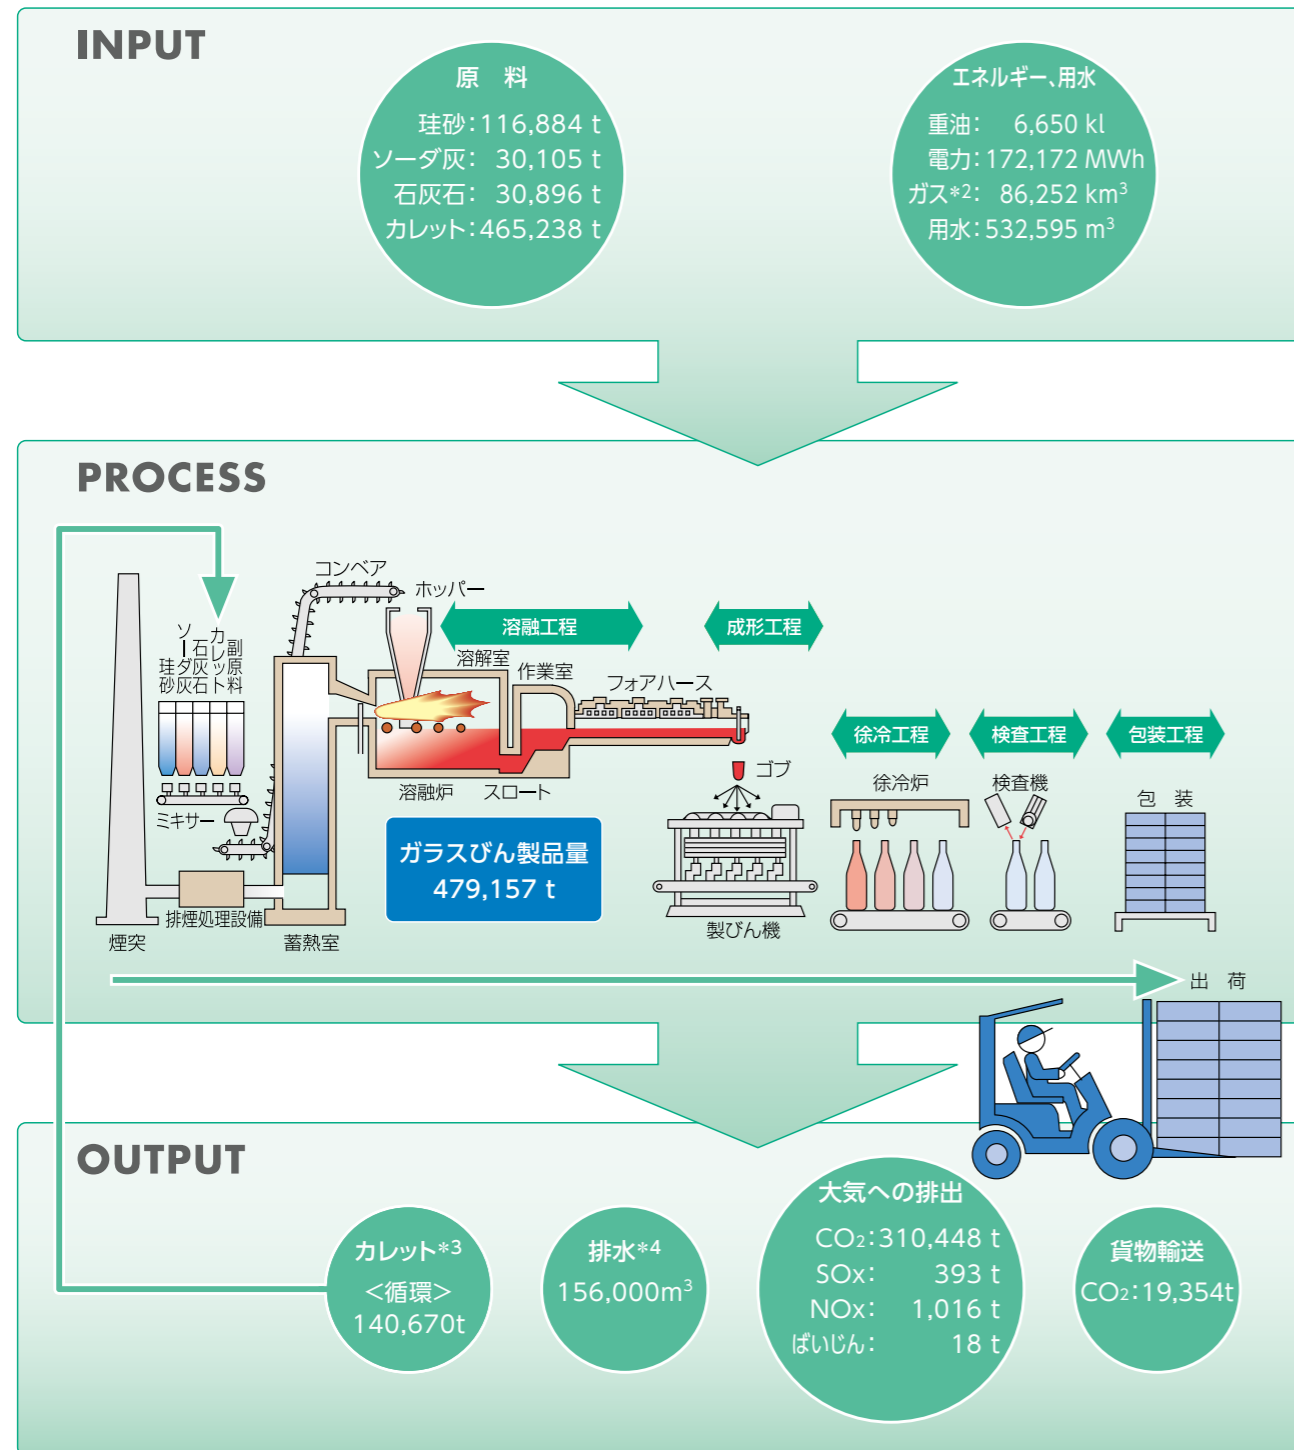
INPUT

原　料
珪砂：116,884 t
ソーダ灰：30,105 t
石灰石：30,896 t
カレット：465,238 t

エネルギー、用水
重油：6,650 kl
電力：172,172 MWh
ガス*2：86,252 km$^3$
用水：532,595 m$^3$

PROCESS

珪砂
ソーダ灰
石灰石
カレット
副原料
コンベア
ホッパー
溶融工程
成形工程
溶解室
作業室
フォアハース
ミキサー
溶融炉
スロート
ゴブ
徐冷工程
検査工程
包装工程
徐冷炉
検査機
包　装
ガラスびん製品量
479,157 t
排煙処理設備
煙突
蓄熱室
製びん機
出　荷

OUTPUT

カレット*3
＜循環＞
140,670t

排水*4
156,000m$^3$

大気への排出
$CO_2$：310,448 t
SOx：393 t
NOx：1,016 t
ばいじん：18 t

貨物輸送
$CO_2$：19,354t